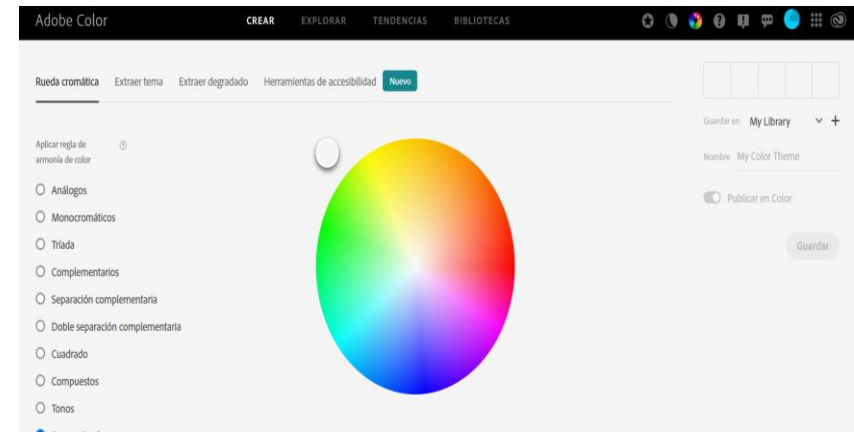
Adobe Color
CREAR EXPLORAR TENDENCIAS BIBLIOTECAS

Rueda cromática Extraer tema Extraer degradado Herramientas de accesibilidad Nuevo

Aplicar regla de armonía de color

Análogos
Monocromáticos
Tríada
Complementarios
Separación complementaria
Doble separación complementaria
Cuadrado
Compuestos
Tonos

Guardar en My Library
Nombre My Color Theme
Publicar en Color
Guardar